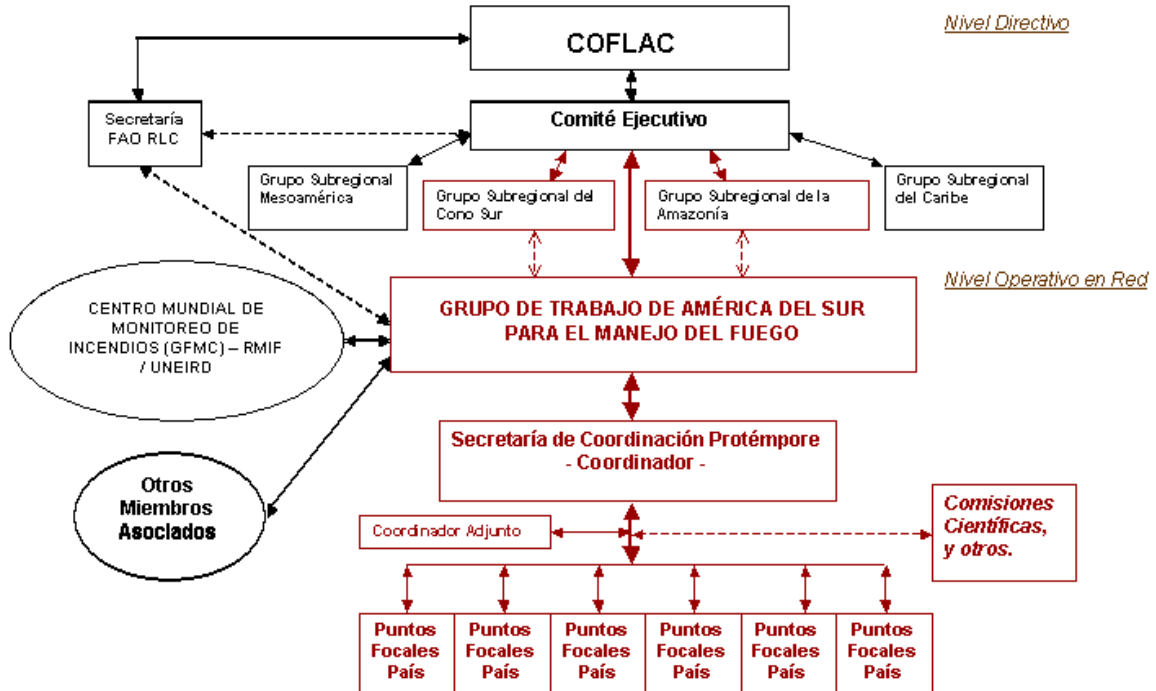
Nivel Directivo

COFLAC

Secretaría FAO RLC

Comité Ejecutivo

Grupo Subregional Mesoamérica

Grupo Subregional del Cono Sur

Grupo Subregional de la Amazonía

Grupo Subregional del Caribe

Nivel Operativo en Red

CENTRO MUNDIAL DE MONITOREO DE INCENDIOS (GFMC) – RMIF / UNEIRD

GRUPO DE TRABAJO DE AMÉRICA DEL SUR PARA EL MANEJO DEL FUEGO

Otros Miembros Asociados

Secretaría de Coordinación Protémpore - Coordinador -

Coordinador Adjunto

Comisiones Científicas, y otros.

Puntos Focales País

Puntos Focales País

Puntos Focales País

Puntos Focales País

Puntos Focales País

Puntos Focales País